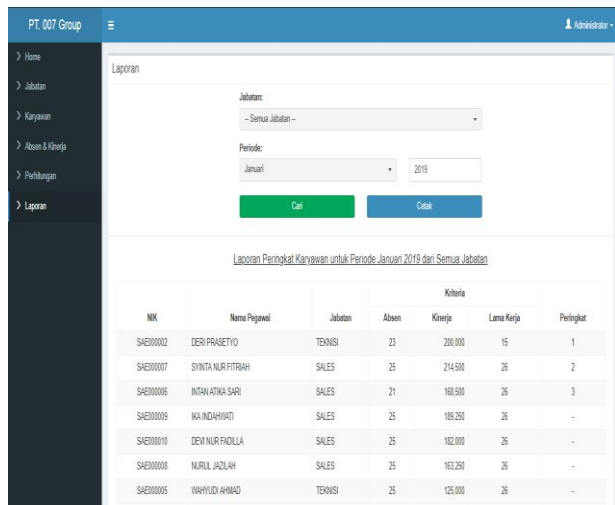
PT. 007 Group

Administrator

Home
Jabatan
Karyawan
Absen & Kinerja
Perhitungan
Laporan

Laporan

Jabatan:
-- Semua Jabatan --

Periode:
Januari
2019

Cari
Cetak

Laporan Peringkat Karyawan untuk Periode Januari 2019 dari Semua Jabatan

| NIK | Nama Pegawai | Jabatan | Absen | Kinerja | Lama Kerja | Peringkat |
|---|---|---|---|---|---|---|
| | | | Kriteria | | | |
| SAE000002 | DERI PRASETYO | TEKNISI | 23 | 200.000 | 15 | 1 |
| SAE000007 | SYINTA NUR FITRIAH | SALES | 25 | 214.500 | 26 | 2 |
| SAE000006 | INTAN ATIKA SARI | SALES | 21 | 168.500 | 26 | 3 |
| SAE000009 | IKA INDAHWATI | SALES | 25 | 189.250 | 26 | - |
| SAE000010 | DEVI NUR FADILLA | SALES | 25 | 182.000 | 26 | - |
| SAE000008 | NURUL JAZILAH | SALES | 25 | 163.250 | 26 | - |
| SAE000005 | WAHYUDI AHMAD | TEKNISI | 25 | 125.000 | 26 | - |